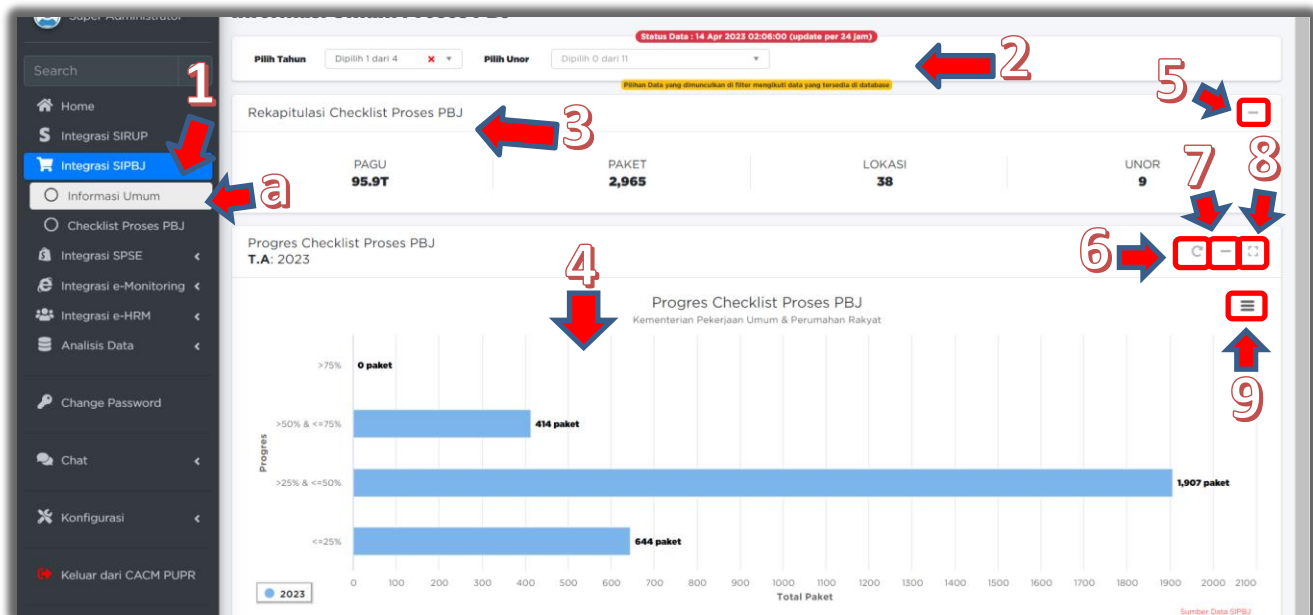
Super Administrator

Search

Home
Integrasi SIRUP
Integrasi SIPBJ
Informasi Umum
Checklist Proses PBJ
Integrasi SPSE
Integrasi e-Monitoring
Integrasi e-HRM
Analisis Data

Change Password

Chat

Konfigurasi

Keluar dari CACM PUPR

1
a

Status Data : 14 Apr 2023 02:06:00 (update per 24 jam)

Pilih Tahun Dipilih 1 dari 4 × Pilih Unor Dipilih 0 dari 11

Pilihan Data yang dimunculkan di filter mengikuti data yang tersedia di database

2

Rekapitulasi Checklist Proses PBJ

3

5

PAGU
95.9T

PAKET
2,965

LOKASI
38

UNOR
9

7 8

Progres Checklist Proses PBJ
T.A: 2023

6

4

Progres Checklist Proses PBJ
Kementerian Pekerjaan Umum & Perumahan Rakyat

9

Progres

>75% 0 paket
>50% & <=75% 414 paket
>25% & <=50% 1,907 paket
<=25% 644 paket

0 100 200 300 400 500 600 700 800 900 1000 1100 1200 1300 1400 1500 1600 1700 1800 1900 2000 2100
Total Paket

2023

Sumber Data SIPBJ